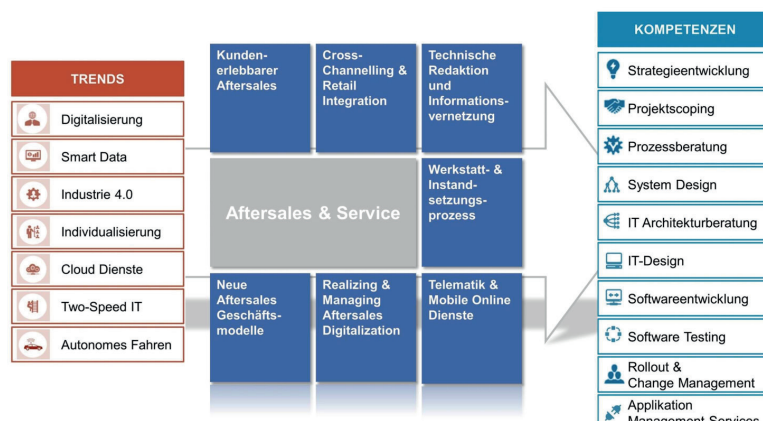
TRENDS

Digitalisierung

Smart Data

Industrie 4.0

Individualisierung

Cloud Dienste

Two-Speed IT

Autonomes Fahren

Kundenerlebbarer Aftersales

Cross-Channelling & Retail Integration

Technische Redaktion und Informationsvernetzung

Aftersales & Service

Werkstatt- & Instandsetzungsprozess

Neue Aftersales Geschäftsmodelle

Realizing & Managing Aftersales Digitalization

Telematik & Mobile Online Dienste

KOMPETENZEN

Strategieentwicklung

Projektscoping

Prozessberatung

System Design

IT Architekturberatung

IT-Design

Softwareentwicklung

Software Testing

Rollout & Change Management

Applikation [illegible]